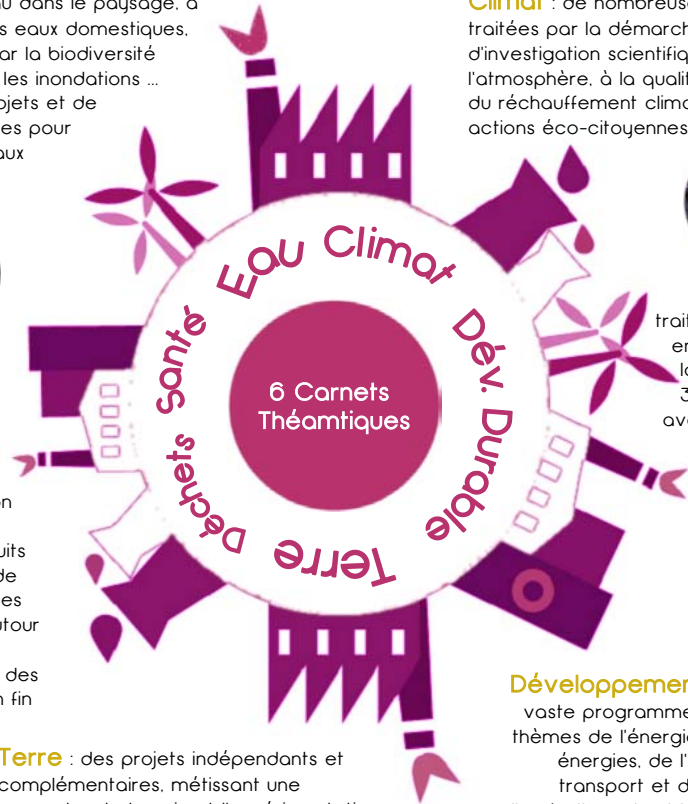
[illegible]u dans le paysage, à
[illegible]s eaux domestiques,
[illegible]ar la biodiversité
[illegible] les inondations ...
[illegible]ojets et de
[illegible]es pour
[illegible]aux

Climat : de nombreus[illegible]
traitées par la démarch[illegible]
d'investigation scientifiq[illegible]
l'atmosphère, à la qualit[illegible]
du réchauffement clima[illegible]
actions éco-citoyennes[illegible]

Eau Climat Dév. Durable Terre Déchets Santé

6 Carnets Théamtiques

trait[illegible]
er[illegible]
la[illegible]
3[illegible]
ave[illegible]

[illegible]n
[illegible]uits
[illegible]de
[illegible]es
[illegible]utour
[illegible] des
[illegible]n fin

Développemen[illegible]
vaste programme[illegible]
thèmes de l'énergi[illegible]
énergies, de l'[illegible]
transport et d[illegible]

Terre : des projets indépendants et
complémentaires, métissant une
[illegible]